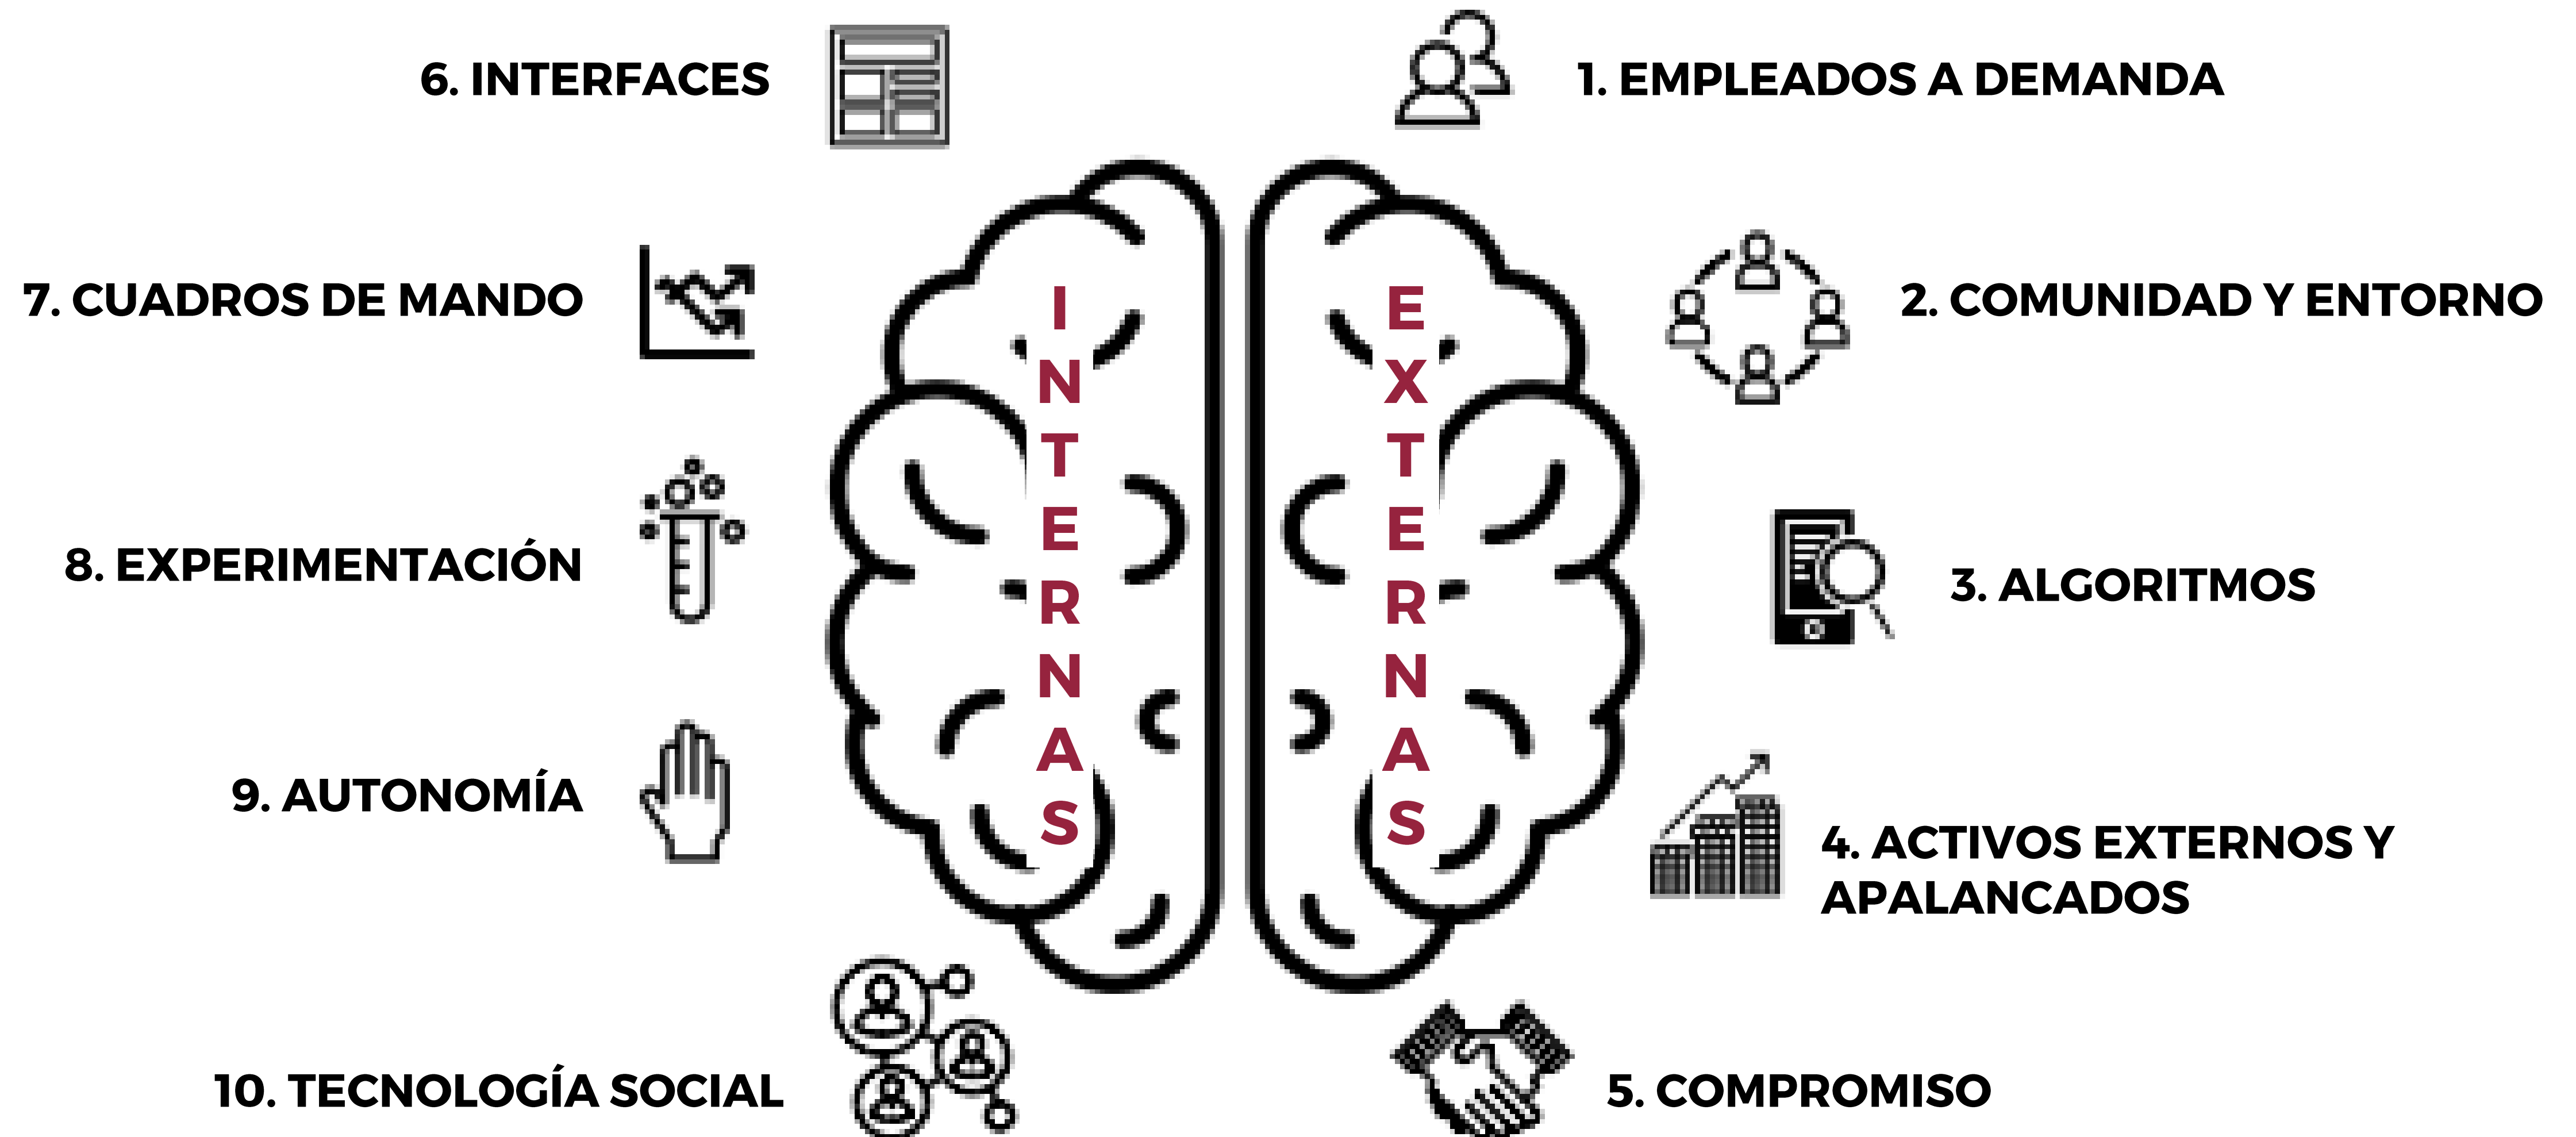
6. INTERFACES

1. EMPLEADOS A DEMANDA

7. CUADROS DE MANDO

2. COMUNIDAD Y ENTORNO

INTERNAS

EXTERNAS

8. EXPERIMENTACIÓN

3. ALGORITMOS

9. AUTONOMÍA

4. ACTIVOS EXTERNOS Y APALANCADOS

10. TECNOLOGÍA SOCIAL

5. COMPROMISO